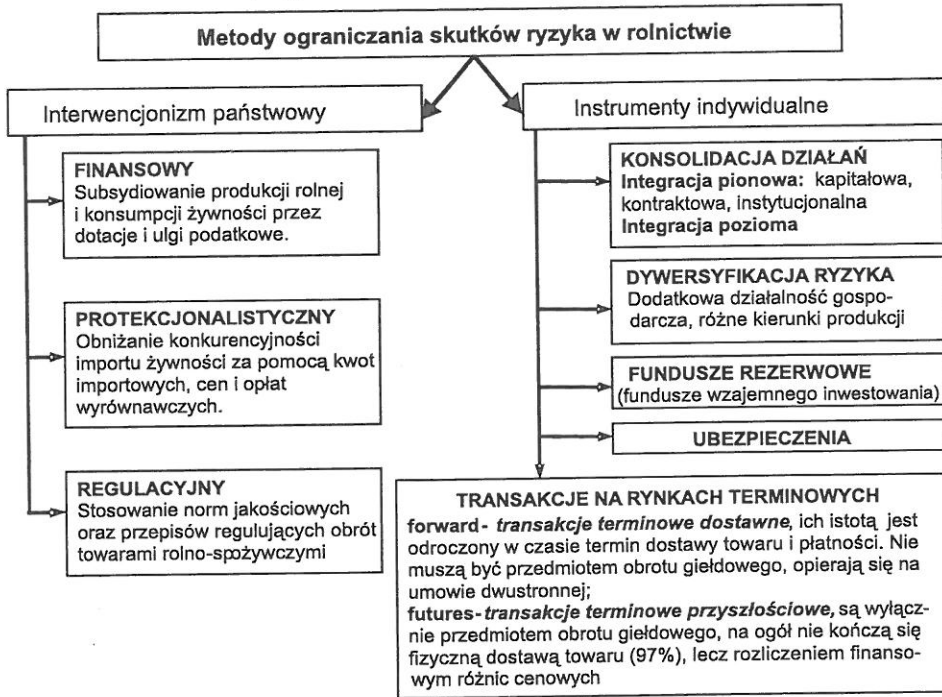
Metody ograniczania skutków ryzyka w rolnictwie

Interwencjonizm państwowy

FINANSOWY
Subsydiowanie produkcji rolnej i konsumpcji żywności przez dotacje i ulgi podatkowe.

PROTEKCJONALISTYCZNY
Obniżanie konkurencyjności importu żywności za pomocą kwot importowych, cen i opłat wyrównawczych.

REGULACYJNY
Stosowanie norm jakościowych oraz przepisów regulujących obrót towarami rolno-spożywczymi

Instrumenty indywidualne

KONSOLIDACJA DZIAŁAŃ
Integracja pionowa: kapitałowa, kontraktowa, instytucjonalna
Integracja pozioma

DYWERSYFIKACJA RYZYKA
Dodatkowa działalność gospodarcza, różne kierunki produkcji

FUNDUSZE REZERWOWE
(fundusze wzajemnego inwestowania)

UBEZPIECZENIA

TRANSAKCJE NA RYNKACH TERMINOWYCH
forward - transakcje terminowe dostawne, ich istotą jest odroczony w czasie termin dostawy towaru i płatności. Nie muszą być przedmiotem obrotu giełdowego, opierają się na umowie dwustronnej;
futures - transakcje terminowe przyszłościowe, są wyłącznie przedmiotem obrotu giełdowego, na ogół nie kończą się fizyczną dostawą towaru (97%), lecz rozliczeniem finansowym różnic cenowych